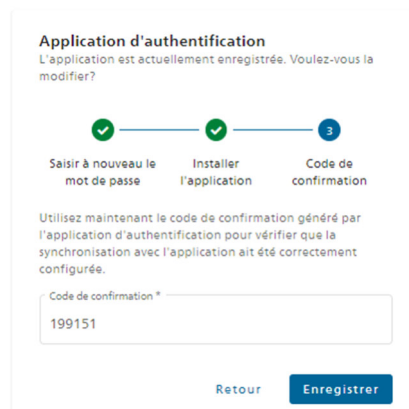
Application d'authentification
L'application est actuellement enregistrée. Voulez-vous la modifier?

3

Saisir à nouveau le mot de passe

Installer l'application

Code de confirmation

Utilisez maintenant le code de confirmation généré par l'application d'authentification pour vérifier que la synchronisation avec l'application ait été correctement configurée.

Code de confirmation *
199151

Retour

Enregistrer